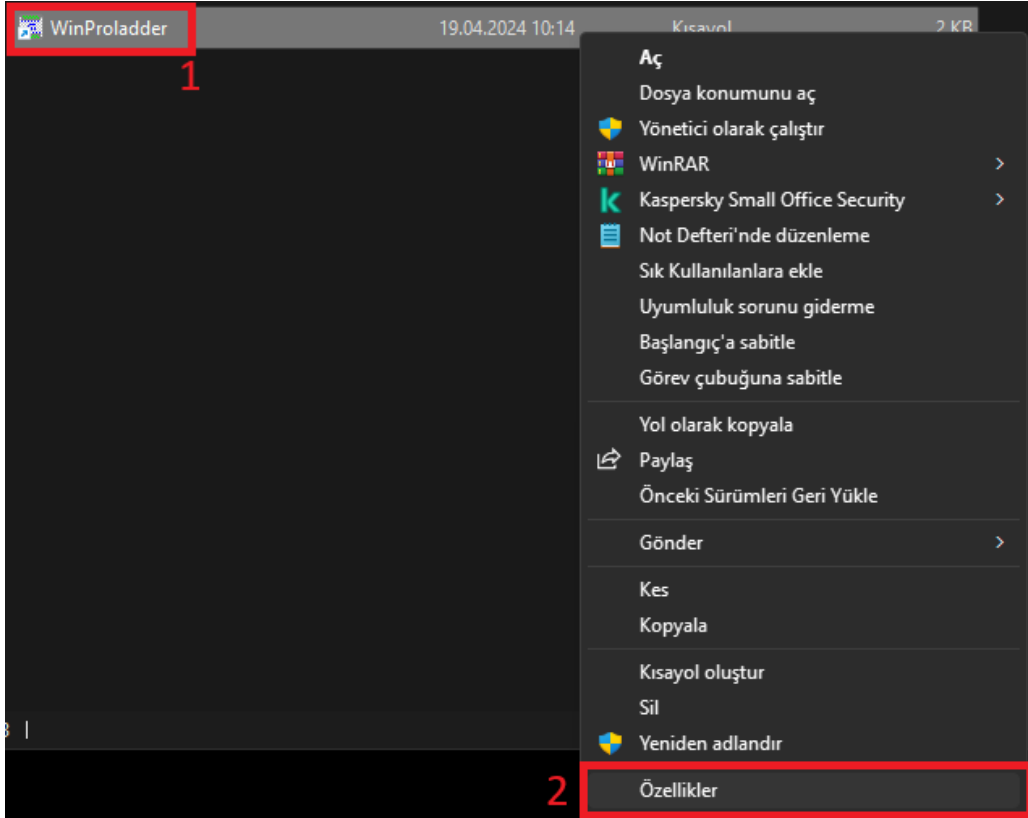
WinProladder 19.04.2024 10:14 Kısayol 2 KB

1

Aç
Dosya konumunu aç
Yönetici olarak çalıştır
WinRAR
Kaspersky Small Office Security
Not Defteri'nde düzenleme
Sık Kullanılanlara ekle
Uyumluluk sorunu giderme
Başlangıç'a sabitle
Görev çubuğuna sabitle

Yol olarak kopyala
Paylaş
Önceki Sürümleri Geri Yükle

Gönder

Kes
Kopyala

Kısayol oluştur
Sil
Yeniden adlandır

2

Özellikler